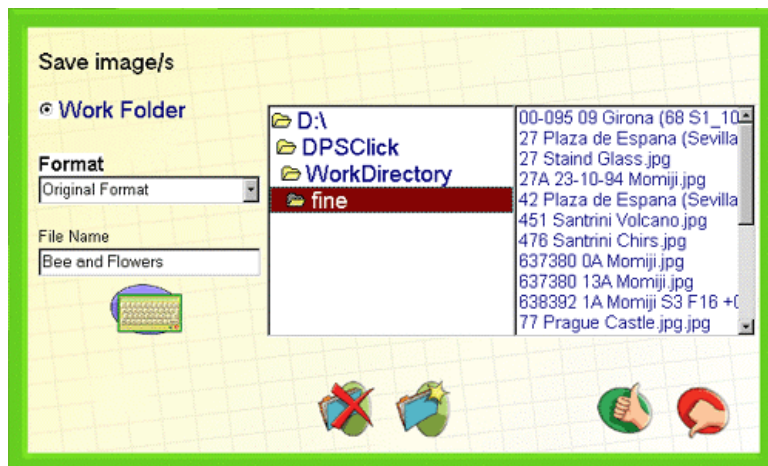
Save image/s

Work Folder

Format

Original Format

File Name

Bee and Flowers

D:\
DPSClick
WorkDirectory
fine

00-095 09 Girona (68 S1_10
27 Plaza de Espana (Sevilla
27 Staind Glass.jpg
27A 23-10-94 Momiji.jpg
42 Plaza de Espana (Sevilla
451 Santrini Volcano.jpg
476 Santrini Chirs.jpg
637380 0A Momiji.jpg
637380 13A Momiji.jpg
638392 1A Momiji S3 F16 +(
77 Prague Castle.jpg.jpg